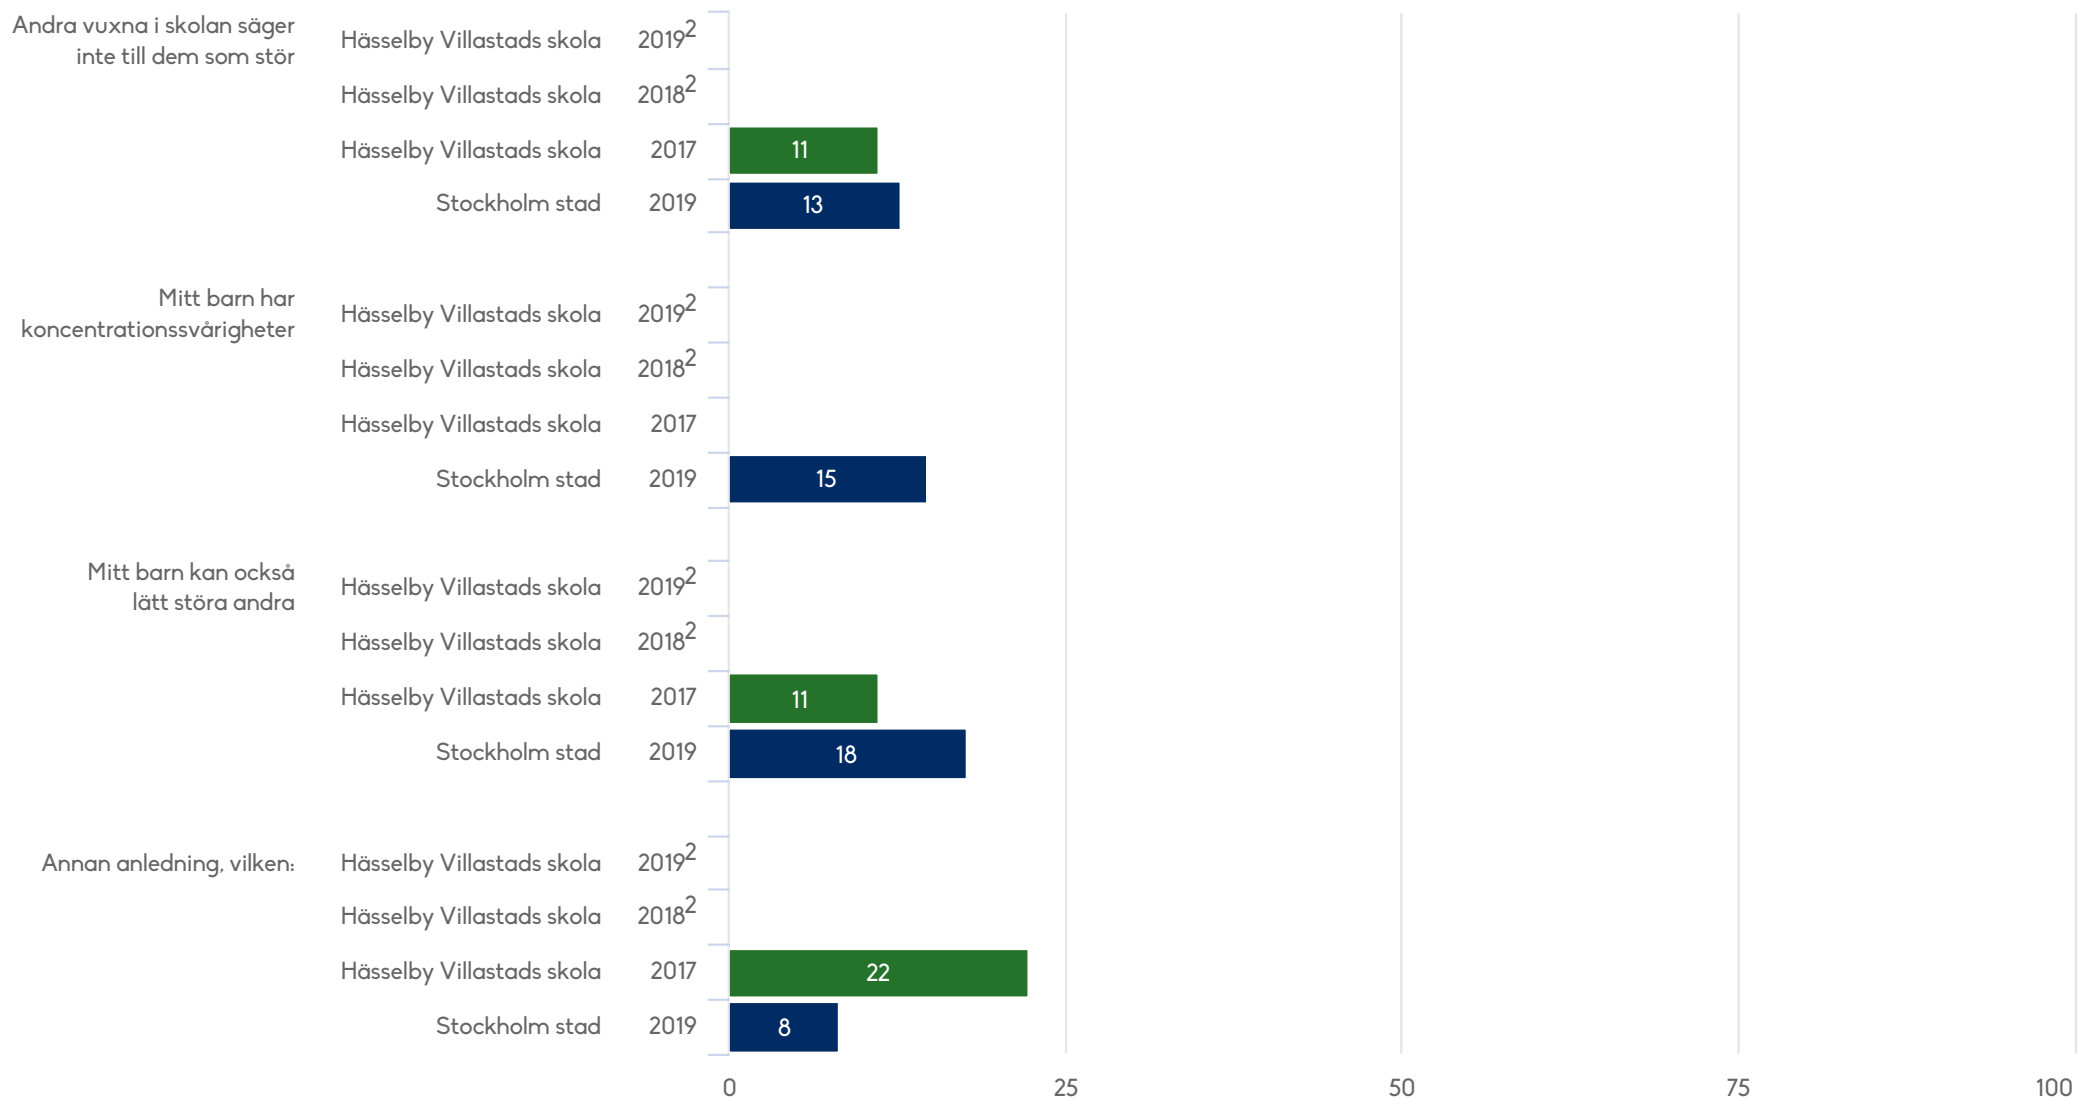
Andra vuxna i skolan säger inte till dem som stör

Hässelby Villastads skola 2019$^2$
Hässelby Villastads skola 2018$^2$
Hässelby Villastads skola 2017 11
Stockholm stad 2019 13

Mitt barn har koncentrationssvårigheter

Hässelby Villastads skola 2019$^2$
Hässelby Villastads skola 2018$^2$
Hässelby Villastads skola 2017
Stockholm stad 2019 15

Mitt barn kan också lätt störa andra

Hässelby Villastads skola 2019$^2$
Hässelby Villastads skola 2018$^2$
Hässelby Villastads skola 2017 11
Stockholm stad 2019 18

Annan anledning, vilken:

Hässelby Villastads skola 2019$^2$
Hässelby Villastads skola 2018$^2$
Hässelby Villastads skola 2017 22
Stockholm stad 2019 8

0 25 50 75 100